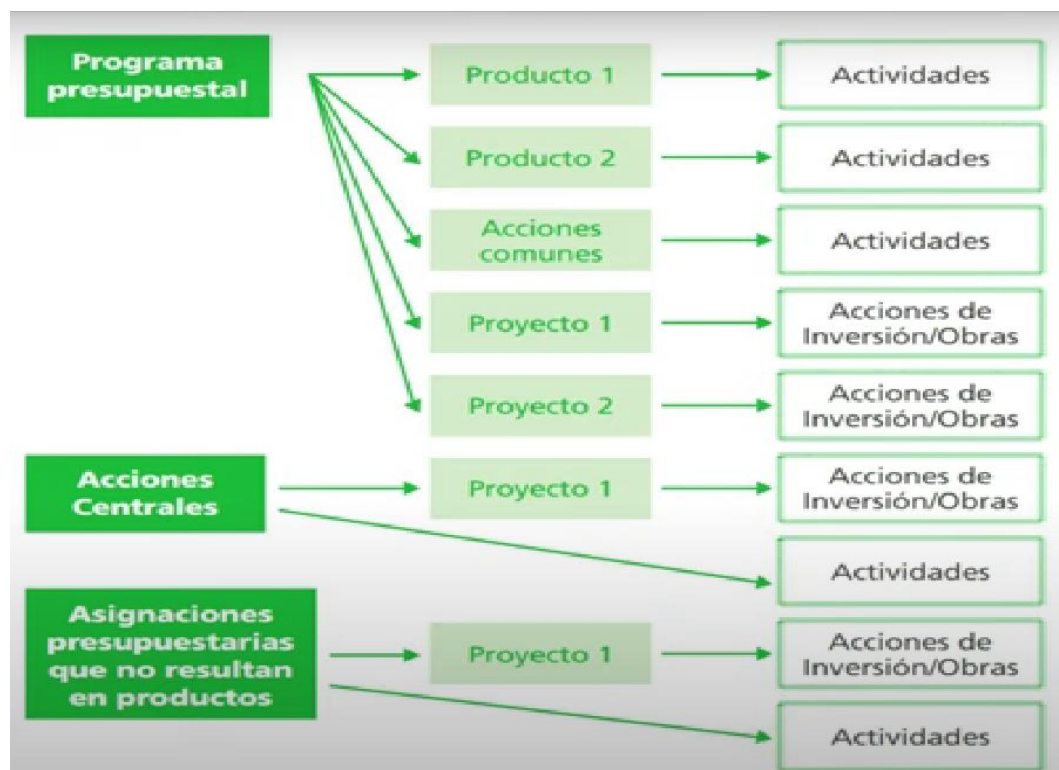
Programa presupuestal

Producto 1

Actividades

Producto 2

Actividades

Acciones comunes

Actividades

Proyecto 1

Acciones de Inversión/Obras

Proyecto 2

Acciones de Inversión/Obras

Acciones Centrales

Proyecto 1

Acciones de Inversión/Obras

Actividades

Asignaciones presupuestarias que no resultan en productos

Proyecto 1

Acciones de Inversión/Obras

Actividades